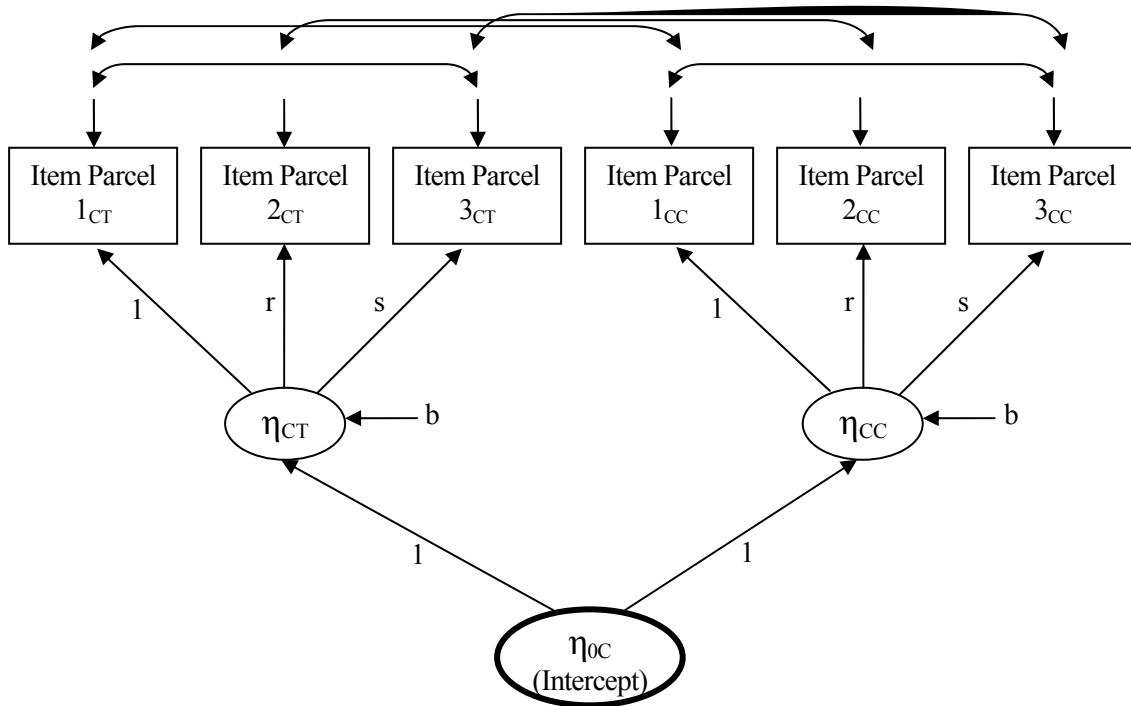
Item Parcel $1_{CT}$

Item Parcel $2_{CT}$

Item Parcel $3_{CT}$

Item Parcel $1_{CC}$

Item Parcel $2_{CC}$

Item Parcel $3_{CC}$

1

r

s

1

r

s

$\eta_{CT}$

b

$\eta_{CC}$

b

1

1

$\eta_{0C}$ (Intercept)